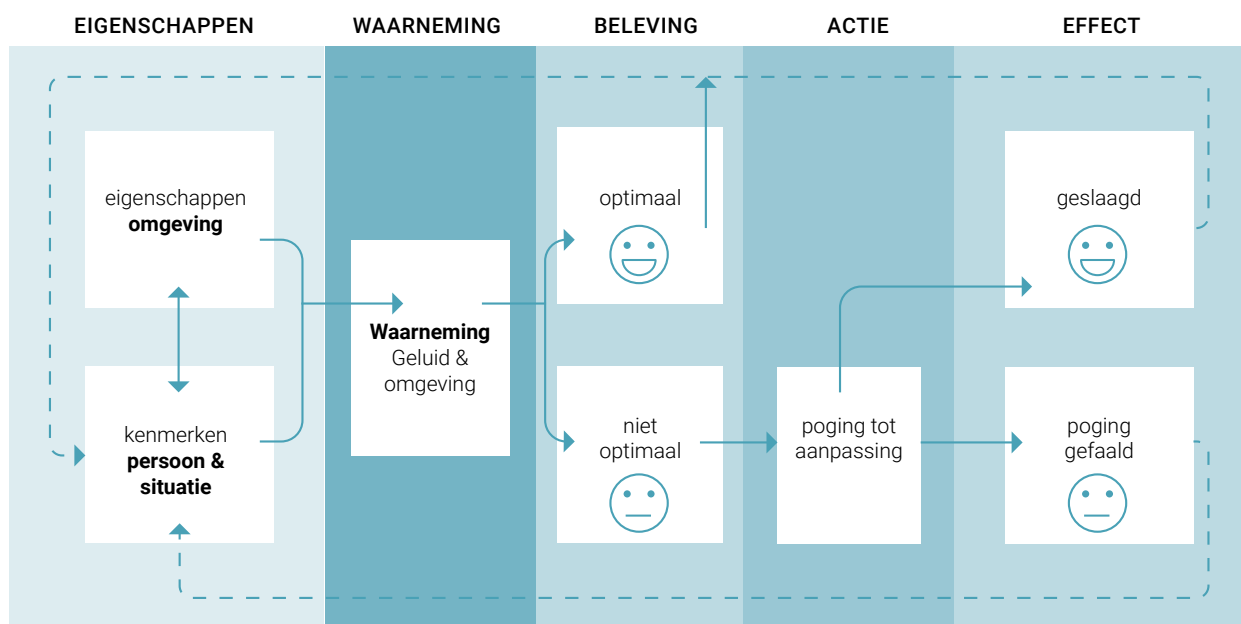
EIGENSCHAPPEN

WAARNEMING

BELEVING

ACTIE

EFFECT

eigenschappen **omgeving**

kenmerken **persoon & situatie**

**Waarneming** Geluid & omgeving

optimaal

niet optimaal

poging tot aanpassing

geslaagd

poging gefaald